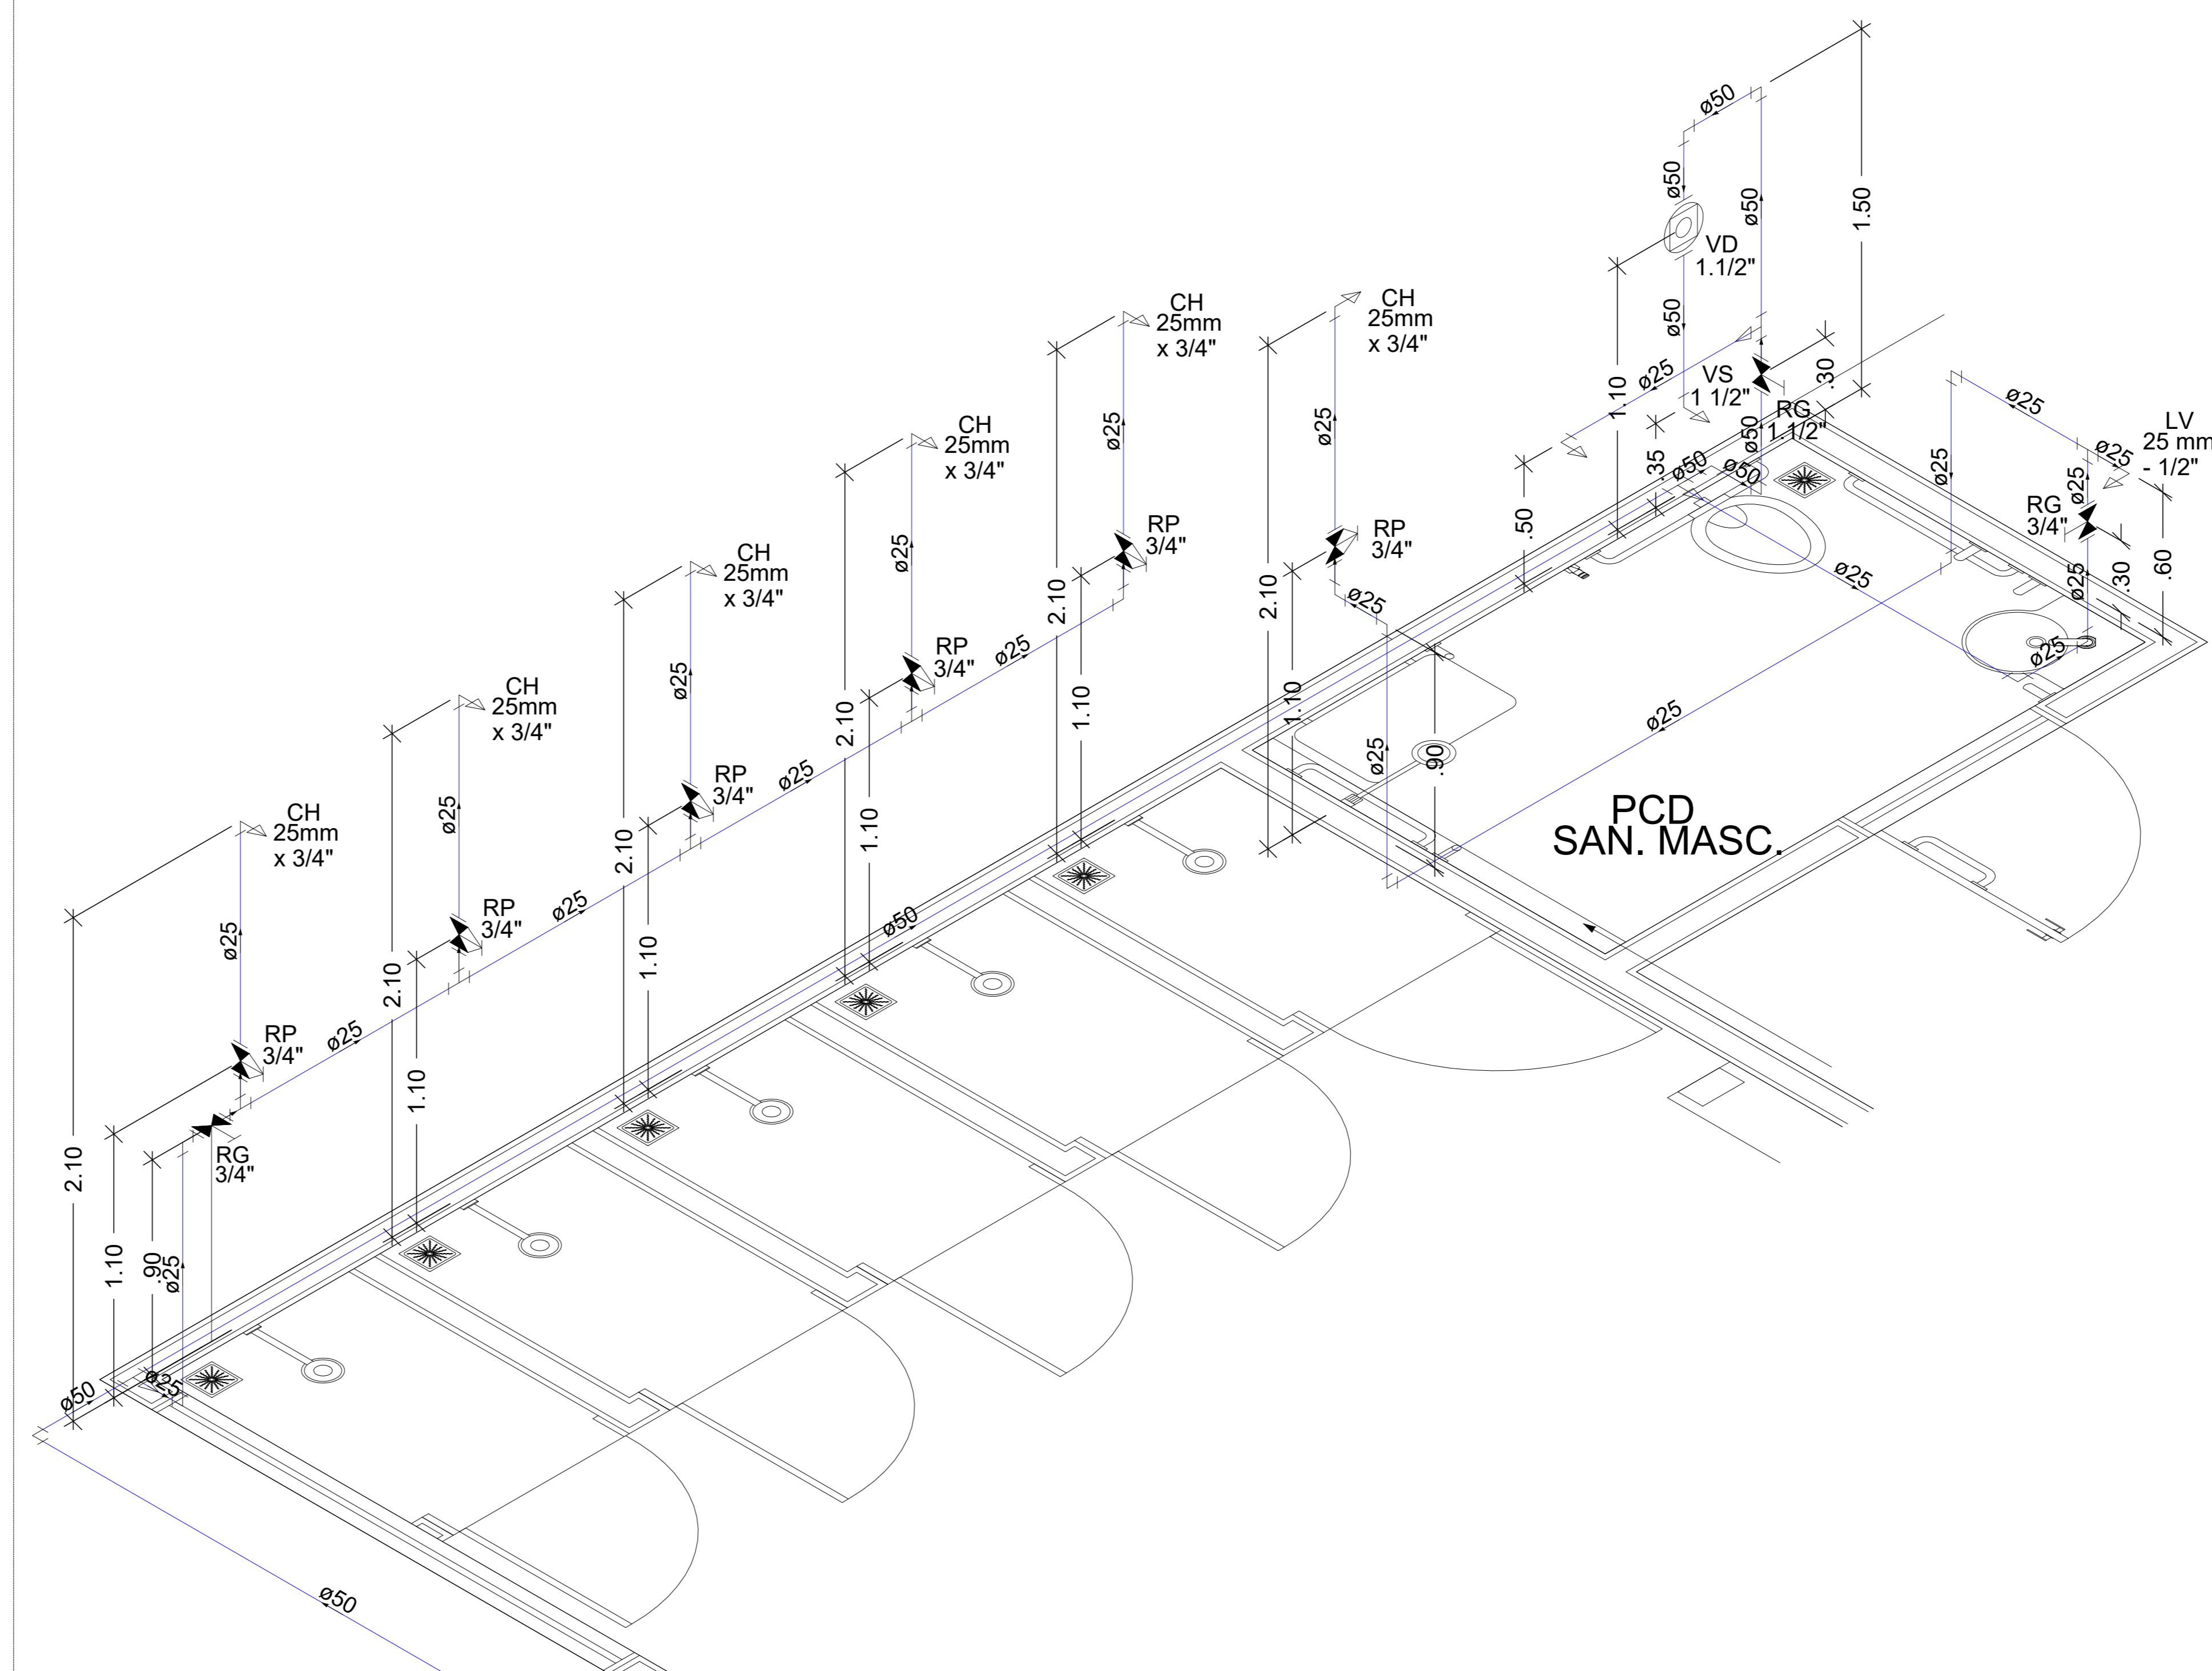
ø50
ø50
ø50
1.50
VD
1.1/2"
CH
25mm
x 3/4"
CH
25mm
x 3/4"
ø50
1.10
ø25
VS
1 1/2"
.30
RG
1.1/2"
ø25
LV
25 mm
- 1/2"
CH
25mm
x 3/4"
ø25
ø25
.35
ø50
ø50
ø50
ø25
ø25
ø25
RG
3/4"
ø25
.50
RP
3/4"
RP
3/4"
ø25
.30
.60
CH
25mm
x 3/4"
ø25
2.10
2.10
ø25
ø25
RP
3/4"
ø25
ø25
2.10
1.10
ø25
ø25
CH
25mm
x 3/4"
RP
3/4"
ø25
1.10
1.10
ø25
.90
PCD
SAN. MASC.
CH
25mm
x 3/4"
ø25
2.10
1.10
ø25
RP
3/4"
ø25
ø50
ø25
2.10
1.10
RP
3/4"
ø25
RG
3/4"
2.10
1.10
.90
ø25
ø50
ø25
ø50